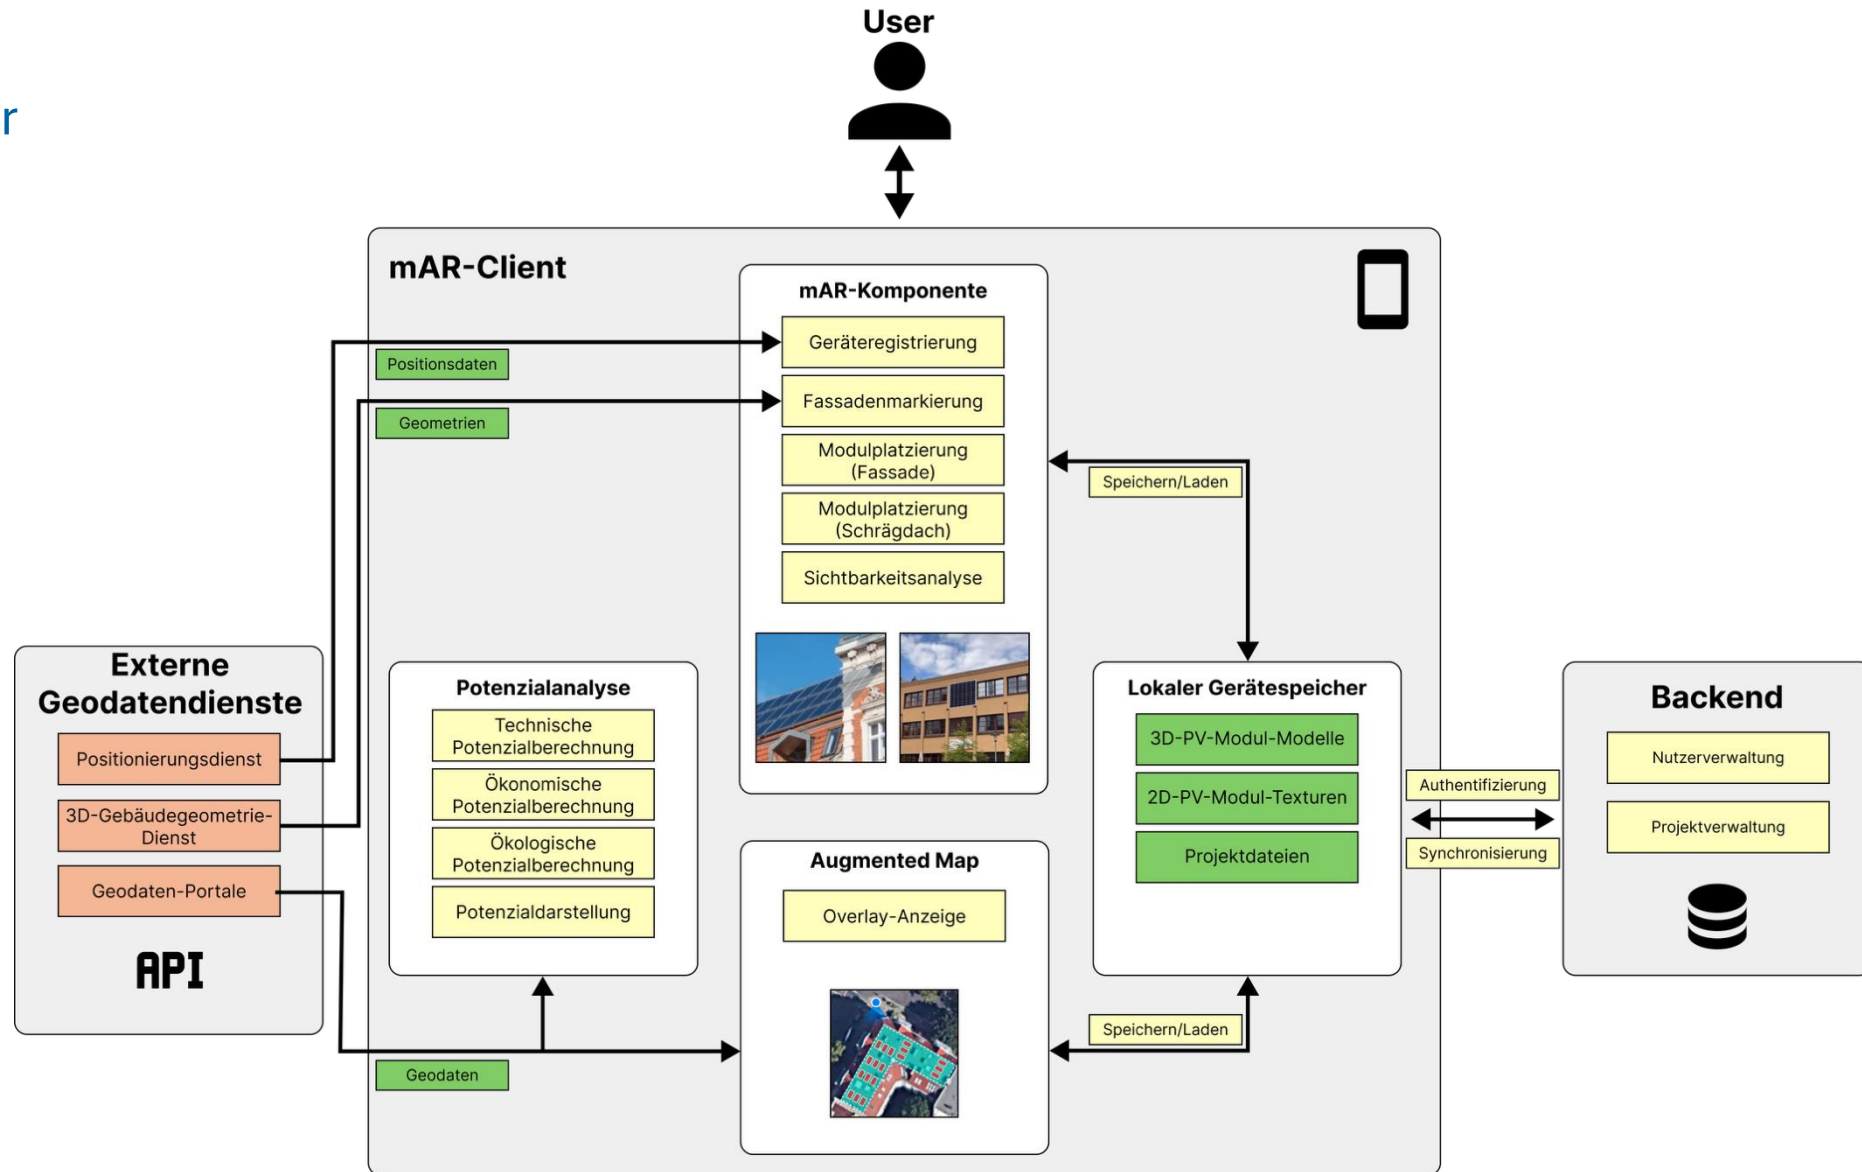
r

User

mAR-Client

mAR-Komponente

Geräteregistrierung

Fassadenmarkierung

Modulplatzierung (Fassade)

Modulplatzierung (Schrägdach)

Sichtbarkeitsanalyse

Positionsdaten

Geometrien

Speichern/Laden

Externe Geodatendienste

Positionierungsdienst

3D-Gebäudegeometrie-Dienst

Geodaten-Portale

API

Potenzialanalyse

Technische Potenzialberechnung

Ökonomische Potenzialberechnung

Ökologische Potenzialberechnung

Potenzialdarstellung

Lokaler Gerätespeicher

3D-PV-Modul-Modelle

2D-PV-Modul-Texturen

Projektdateien

Authentifizierung

Synchronisierung

Backend

Nutzerverwaltung

Projektverwaltung

Augmented Map

Overlay-Anzeige

Speichern/Laden

Geodaten